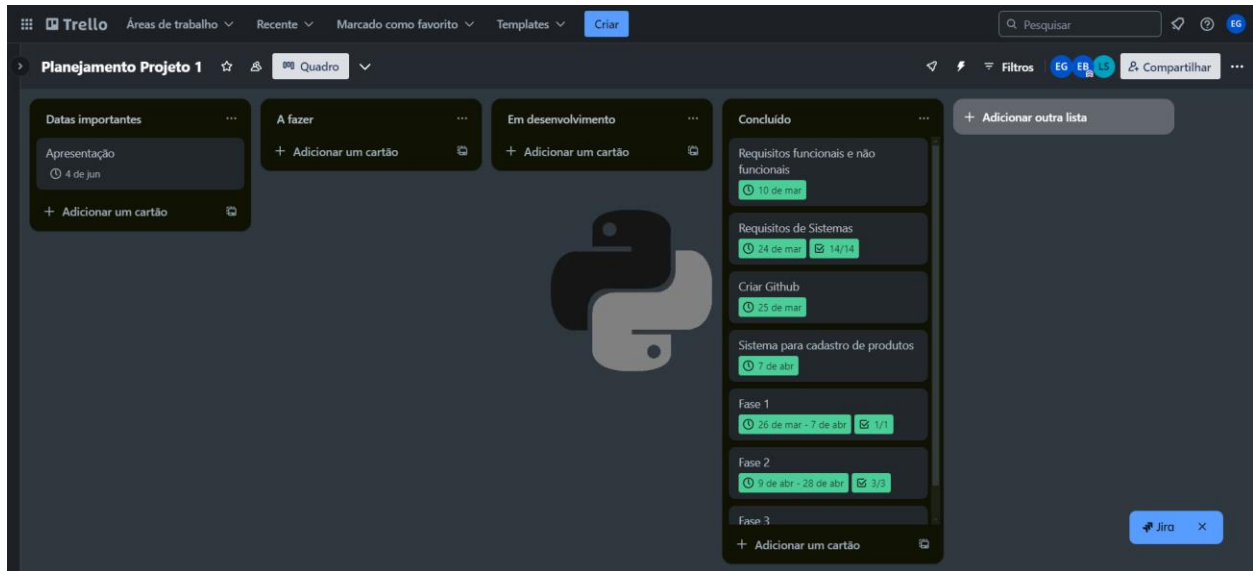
Trello Áreas de trabalho Recente Marcado como favorito Templates Criar

Pesquisar EG

Planejamento Projeto 1 Quadro

Filtros EG EB LS Compartilhar

Datas importantes ...

Apresentação
4 de jun

+ Adicionar um cartão

A fazer ...

+ Adicionar um cartão

Em desenvolvimento ...

+ Adicionar um cartão

Concluído ...

Requisitos funcionais e não funcionais
10 de mar

Requisitos de Sistemas
24 de mar 14/14

Criar Github
25 de mar

Sistema para cadastro de produtos
7 de abr

Fase 1
26 de mar - 7 de abr 1/1

Fase 2
9 de abr - 28 de abr 3/3

Fase 3

+ Adicionar um cartão

+ Adicionar outra lista

Jira ×